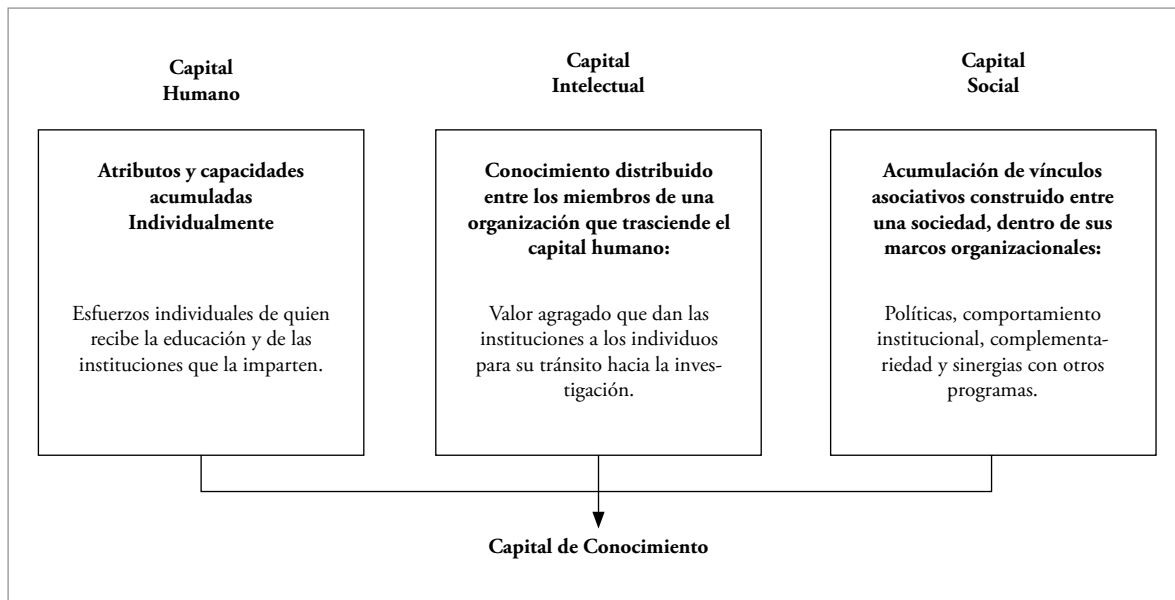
Capital Humano

Atributos y capacidades acumuladas Individualmente

Esfuerzos individuales de quien recibe la educación y de las instituciones que la imparten.

Capital Intelectual

Conocimiento distribuido entre los miembros de una organización que trasciende el capital humano:

Valor agregado que dan las instituciones a los individuos para su tránsito hacia la investigación.

Capital Social

Acumulación de vínculos asociativos construido entre una sociedad, dentro de sus marcos organizacionales:

Políticas, comportamiento institucional, complementariedad y sinergias con otros programas.

Capital de Conocimiento